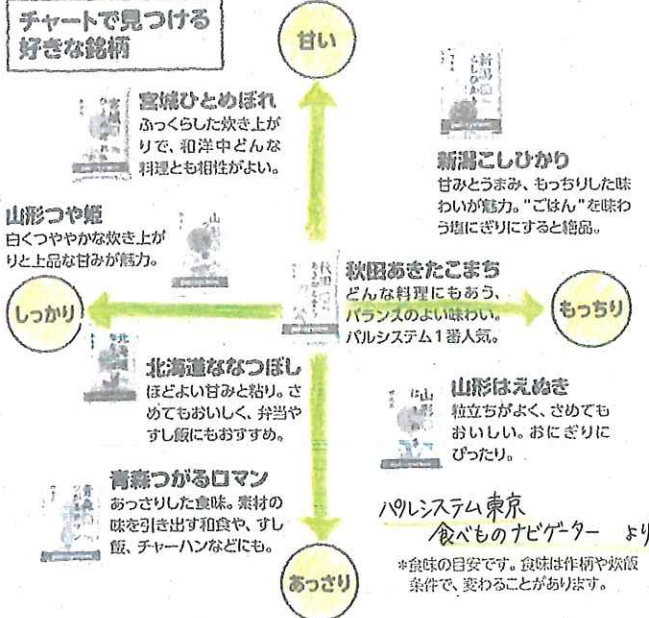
チャートで見つける
好きな銘柄

甘い

宮城ひとめぼれ
ふっくらした炊き上がりで、和洋中どんな料理とも相性がよい。

新潟こしひかり
甘みとうまみ、もっちりした味わいが魅力。"ごはん"を味わう塩にぎりにすると絶品。

山形つや姫
白くつやつやかな炊き上がりと上品な甘みが魅力。

秋田あきたこまち
どんな料理にもあう、バランスのよい味わい。パルシステム1番人気。

しっかり

もっちり

北海道ななつぼし
ほどよい甘みと粘り。さめてもおいしく、弁当やすし飯にもおすすめ。

山形はえぬき
粒立ちがよく、さめてもおいしい。おにぎりにぴったり。

青森つがるロマン
あっさりした食味。素材の味を引き出す和食や、すし飯、チャーハンなどにも。

パルシステム東京
食べものナビゲーター より

*食味の目安です。食味は作柄や炊飯条件で、変わることがあります。

あっさり